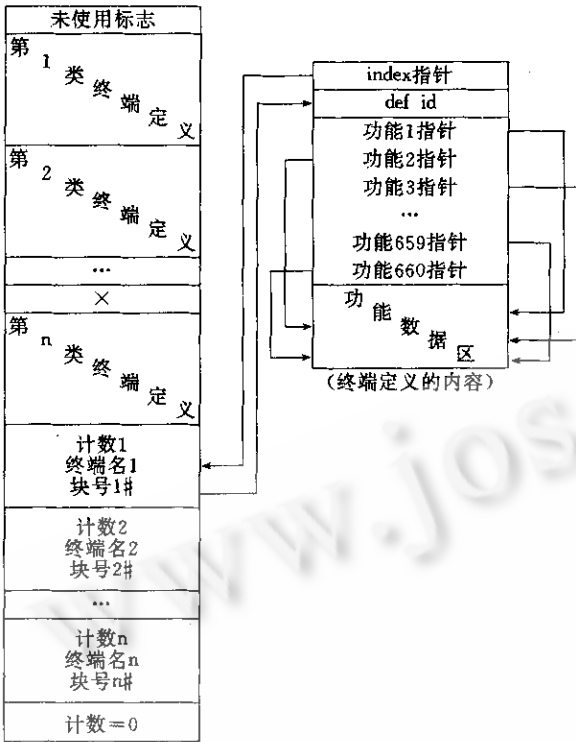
未使用标志

第1类终端定义

第2类终端定义

...

×

第n类终端定义

计数1
终端名1
块号1#

计数2
终端名2
块号2#

...

计数n
终端名n
块号n#

计数=0

index指针

def id

功能1指针
功能2指针
功能3指针
...
功能659指针
功能660指针

功能数据区

(终端定义的内容)

www.jos